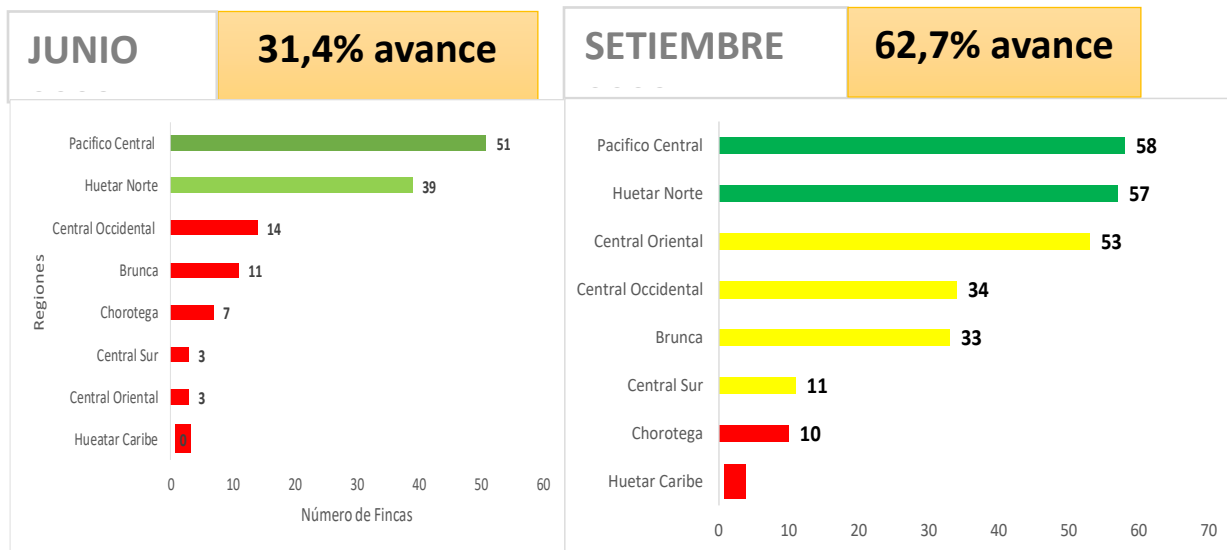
JUNIO

31,4% avance

SETIEMBRE

62,7% avance

Regiones

| Región | Número de Fincas |
|---|---|
| Pacifico Central | 51 |
| Huetar Norte | 39 |
| Central Occidental | 14 |
| Brunca | 11 |
| Chorotega | 7 |
| Central Sur | 3 |
| Central Oriental | 3 |
| Hueatar Caribe | 0 |

0 10 20 30 40 50 60

Número de Fincas

| Región | Número de Fincas |
|---|---|
| Pacifico Central | 58 |
| Huetar Norte | 57 |
| Central Oriental | 53 |
| Central Occidental | 34 |
| Brunca | 33 |
| Central Sur | 11 |
| Chorotega | 10 |
| Huetar Caribe | |

0 10 20 30 40 50 60 70